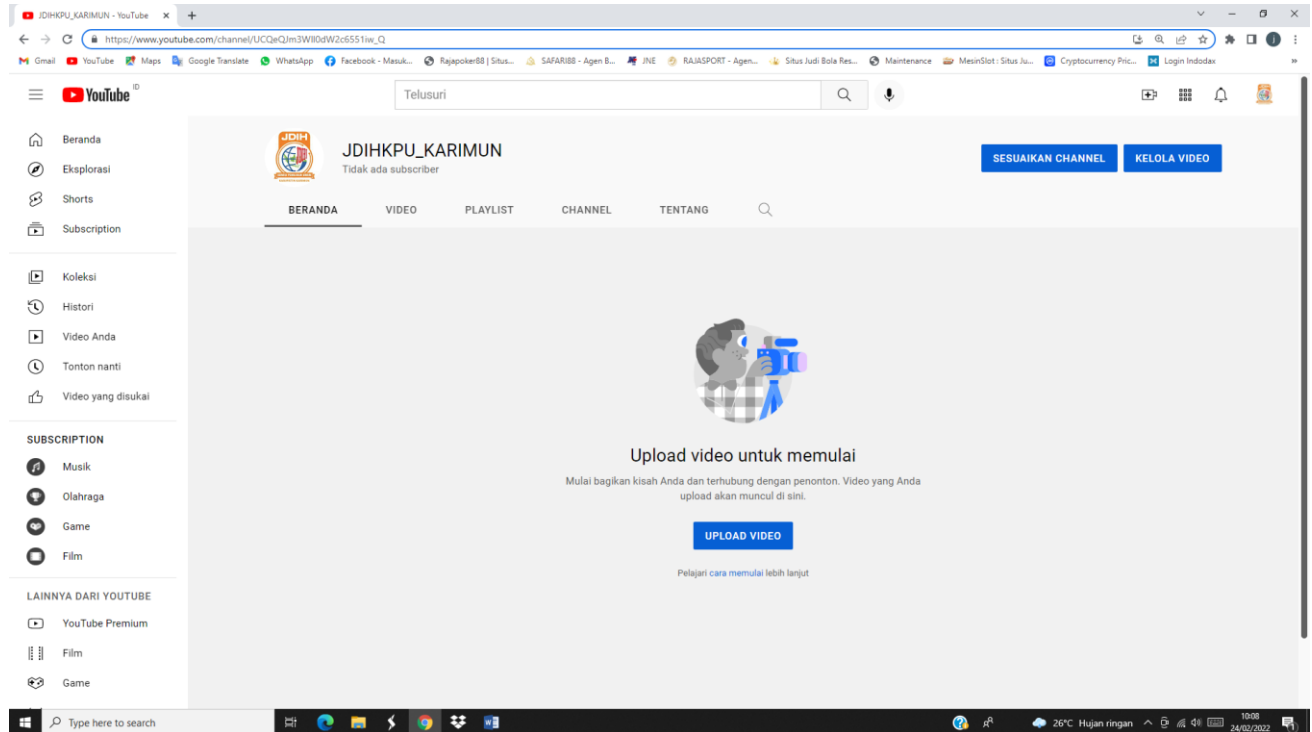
JDIHKPU_KARIMUN - YouTube ×
https://www.youtube.com/channel/UCQeQJm3WlI0dW2c6551iw_Q

Gmail YouTube Maps Google Translate WhatsApp Facebook - Masuk... Rajapoker88 | Situs... SAFARI88 - Agen B... JNE RAJASPORT - Agen... Situs Judi Bola Res... Maintenance MesinSlot : Situs Ju... Cryptocurrency Pric... Login Indodax

YouTube ID
Telusuri

Beranda
Eksplorasi
Shorts
Subscription

Koleksi
Histori
Video Anda
Tonton nanti
Video yang disukai

SUBSCRIPTION
Musik
Olahraga
Game
Film

LAINNYA DARI YOUTUBE
YouTube Premium
Film
Game

JDIH
JDIHKPU_KARIMUN
Tidak ada subscriber

SESUAIKAN CHANNEL
KELOLA VIDEO

BERANDA VIDEO PLAYLIST CHANNEL TENTANG

Upload video untuk memulai
Mulai bagikan kisah Anda dan terhubung dengan penonton. Video yang Anda upload akan muncul di sini.
UPLOAD VIDEO
Pelajari cara memulai lebih lanjut

Type here to search
26°C Hujan ringan
10:08
24/02/2022